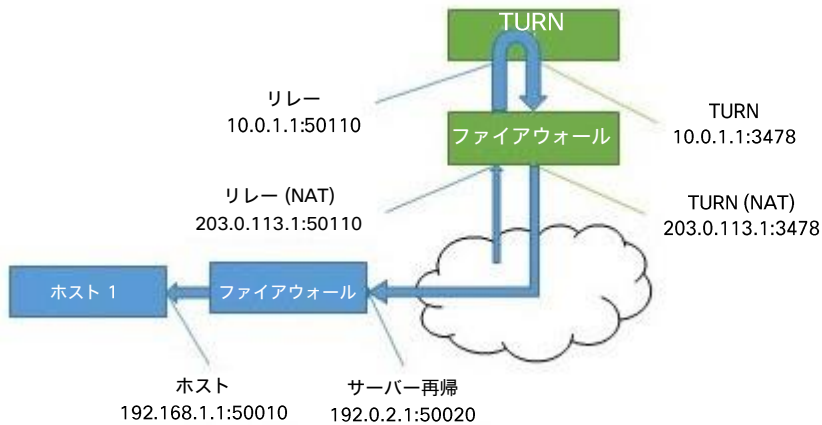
TURN

リレー
10.0.1.1:50110

ファイアウォール

TURN
10.0.1.1:3478

リレー (NAT)
203.0.113.1:50110

TURN (NAT)
203.0.113.1:3478

ホスト 1

ファイアウォール

ホスト
192.168.1.1:50010

サーバー再帰
192.0.2.1:50020